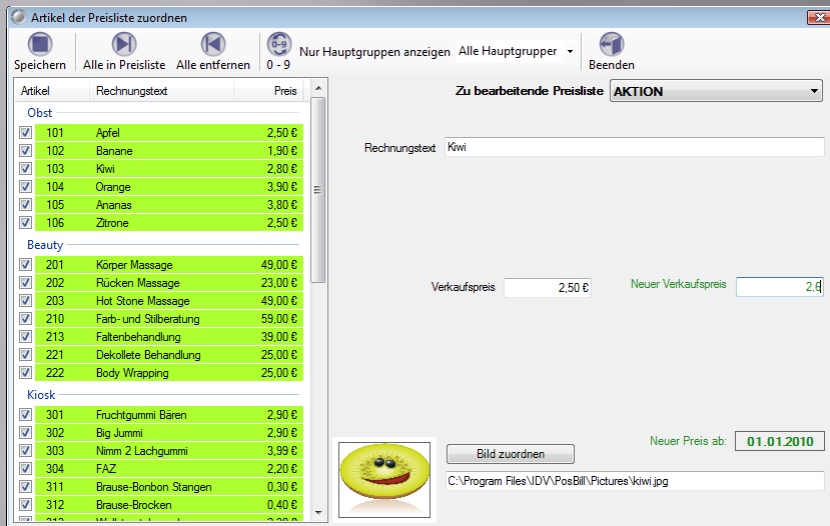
Artikel der Preisliste zuordnen

Speichern | Alle in Preisliste | Alle entfernen | 0 - 9 | Nur Hauptgruppen anzeigen | Alle Hauptgrupper | Beenden

| Artikel | Rechnungstext | Preis |
|---|---|---|
| Obst | | |
| 101 | Apfel | 2,50 € |
| 102 | Banane | 1,90 € |
| 103 | Kiwi | 2,80 € |
| 104 | Orange | 3,90 € |
| 105 | Ananas | 3,80 € |
| 106 | Zitrone | 2,50 € |
| Beauty | | |
| 201 | Körper Massage | 49,00 € |
| 202 | Rücken Massage | 23,00 € |
| 203 | Hot Stone Massage | 49,00 € |
| 210 | Farb- und Stilberatung | 59,00 € |
| 213 | Faltenbehandlung | 39,00 € |
| 221 | Dekollete Behandlung | 25,00 € |
| 222 | Body Wrapping | 25,00 € |
| Kiosk | | |
| 301 | Fruchtgummi Bären | 2,90 € |
| 302 | Big Jummi | 2,90 € |
| 303 | Nimm 2 Lachgummi | 3,99 € |
| 304 | FAZ | 2,20 € |
| 311 | Brause-Bonbon Stangen | 0,30 € |
| 312 | Brause-Brocken | 0,40 € |
| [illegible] | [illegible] | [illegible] |

Zu bearbeitende Preisliste AKTION

Rechnungstext Kiwi

Verkaufspreis 2,50 €

Neuer Verkaufspreis 2,6

Neuer Preis ab: 01.01.2010

Bild zuordnen

C:\Program Files\IDV\PosBill\Pictures\kiwi.jpg